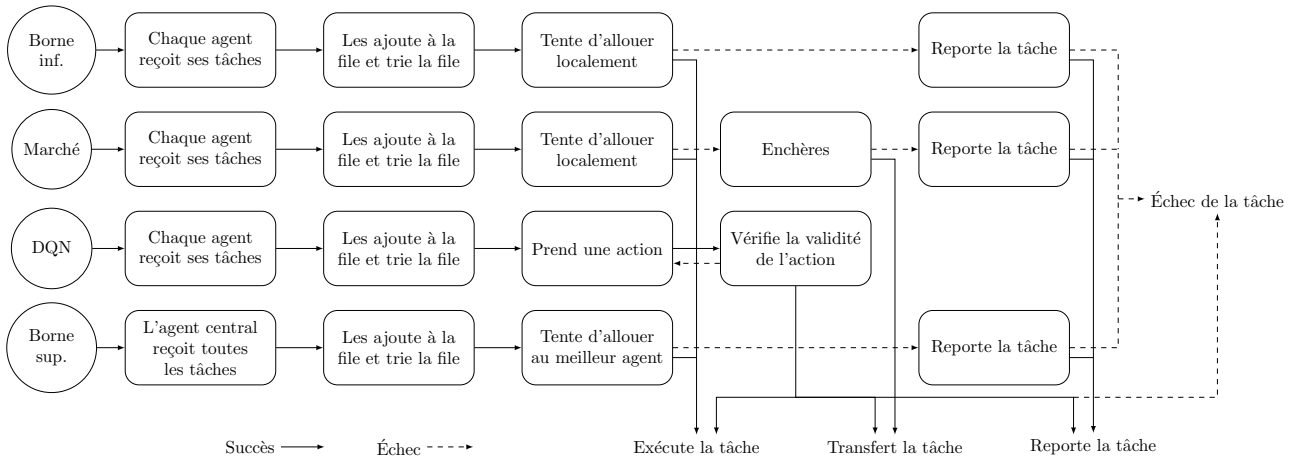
Borne inf.

Chaque agent reçoit ses tâches

Les ajoute à la file et trie la file

Tente d'allouer localement

Reporte la tâche

Marché

Chaque agent reçoit ses tâches

Les ajoute à la file et trie la file

Tente d'allouer localement

Enchères

Reporte la tâche

Échec de la tâche

DQN

Chaque agent reçoit ses tâches

Les ajoute à la file et trie la file

Prend une action

Vérifie la validité de l'action

Borne sup.

L'agent central reçoit toutes les tâches

Les ajoute à la file et trie la file

Tente d'allouer au meilleur agent

Reporte la tâche

Succès

Échec

Exécute la tâche

Transfert la tâche

Reporte la tâche